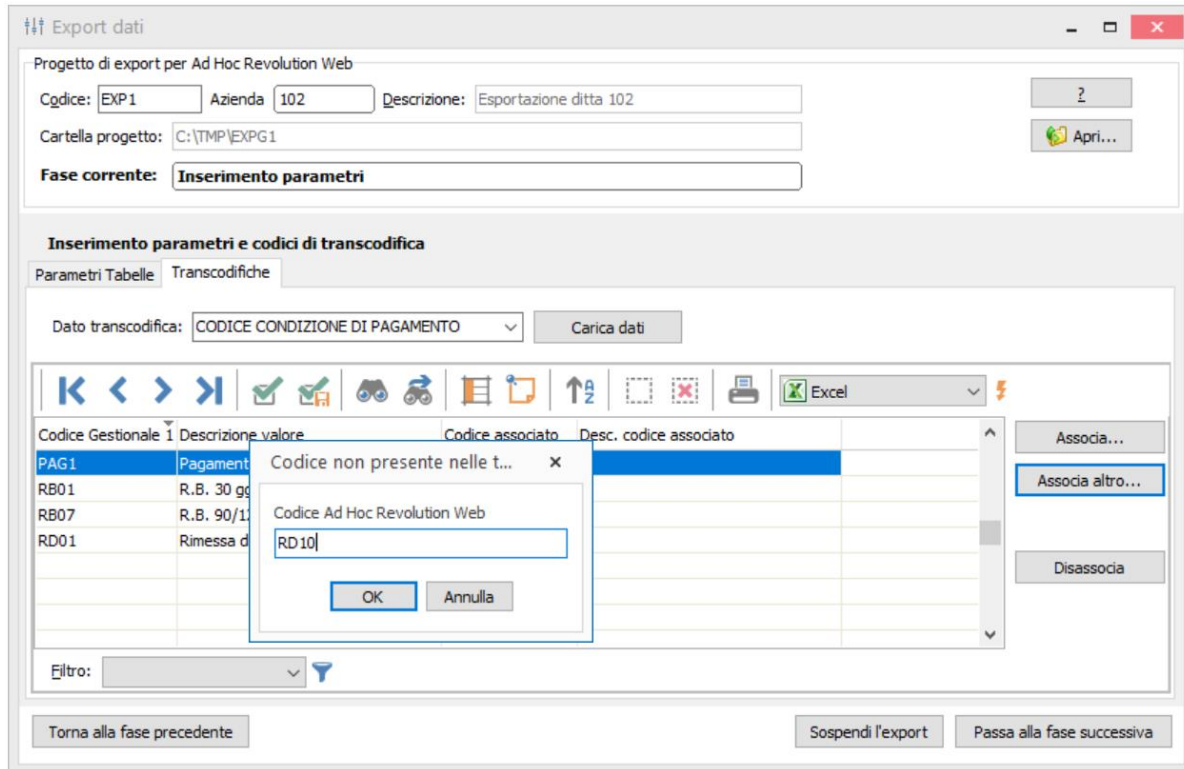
Export dati

Progetto di export per Ad Hoc Revolution Web

Codice: EXP1 Azienda 102 Descrizione: Esportazione ditta 102

Cartella progetto: C:\TMP\EXPG1

Fase corrente: Inserimento parametri

?

Apri...

Inserimento parametri e codici di transcodifica

Parametri Tabelle Transcodifiche

Dato transcodifica: CODICE CONDIZIONE DI PAGAMENTO

Carica dati

Excel

| Codice Gestionale 1 | Descrizione valore | Codice associato | Desc. codice associato |
|---|---|---|---|
| PAG1 | Pagament | | |
| RB01 | R.B. 30 gg | | |
| RB07 | R.B. 90/1 | | |
| RD01 | Rimessa d | | |

Codice non presente nelle t...

Codice Ad Hoc Revolution Web

RD10

OK Annulla

Associa...

Associa altro...

Disassocia

Filtro:

Torna alla fase precedente

Sospendi l'export

Passa alla fase successiva